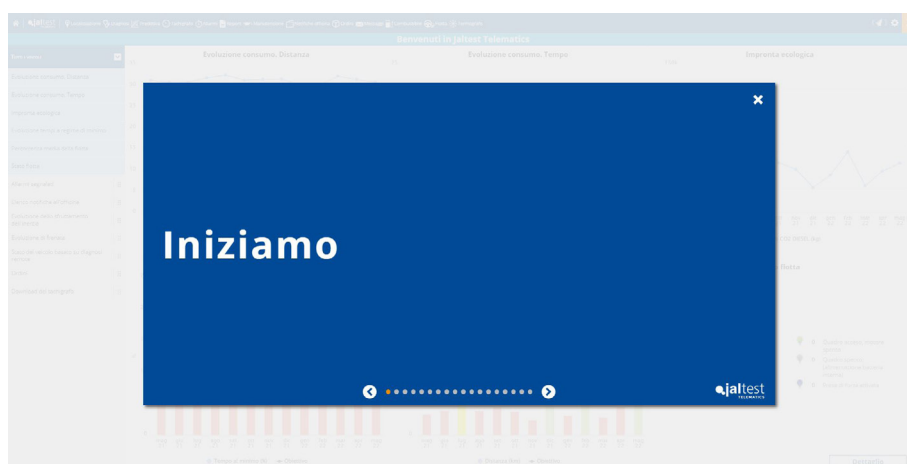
Benvenuti in Jaltest Telematics

Evoluzione consumo. Distanza

Evoluzione consumo. Tempo

Impronta ecologica

Evoluzione consumo. Distanza

Evoluzione consumo. Tempo

Impronta ecologica

Dati flota

Dati integrativi

Pannello

Iniziamo

jaltest TELEMATICS